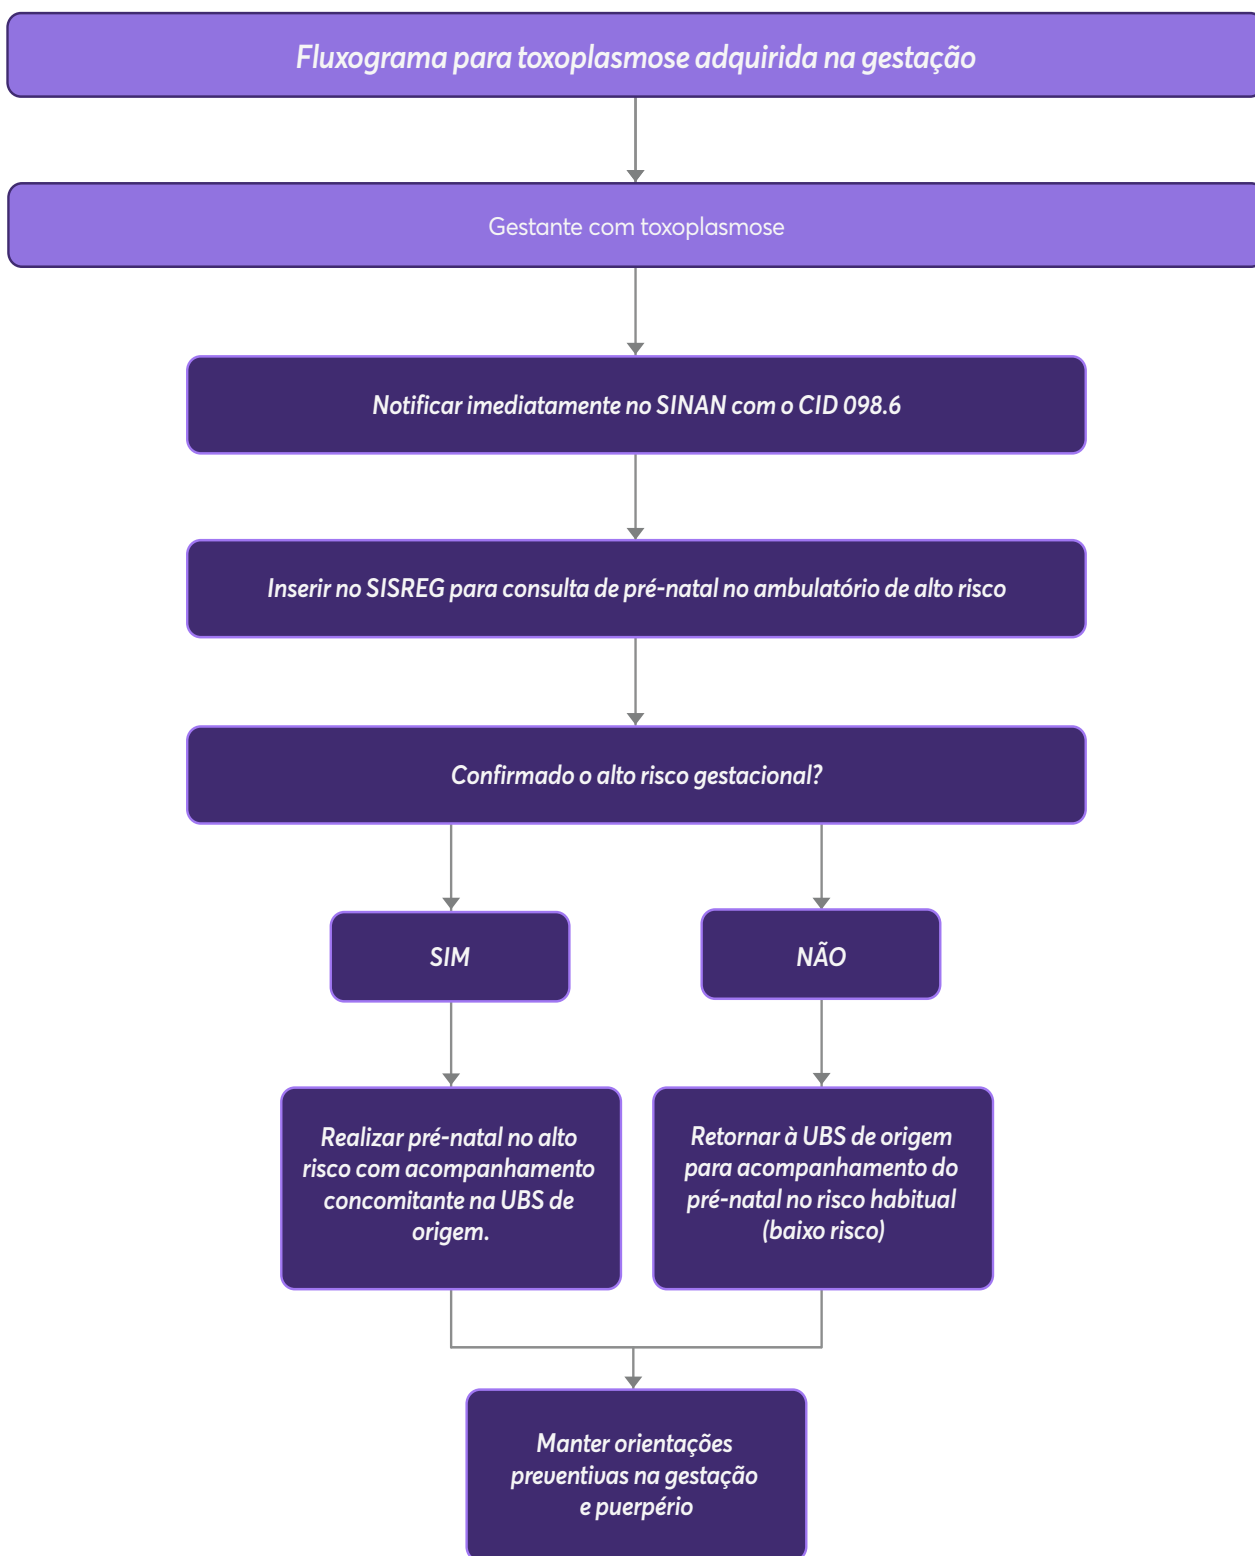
Fluxograma para toxoplasmose adquirida na gestação

Gestante com toxoplasmose

Notificar imediatamente no SINAN com o CID 098.6

Inserir no SISREG para consulta de pré-natal no ambulatório de alto risco

Confirmado o alto risco gestacional?

SIM

NÃO

Realizar pré-natal no alto risco com acompanhamento concomitante na UBS de origem.

Retornar à UBS de origem para acompanhamento do pré-natal no risco habitual (baixo risco)

Manter orientações preventivas na gestação e puerpério